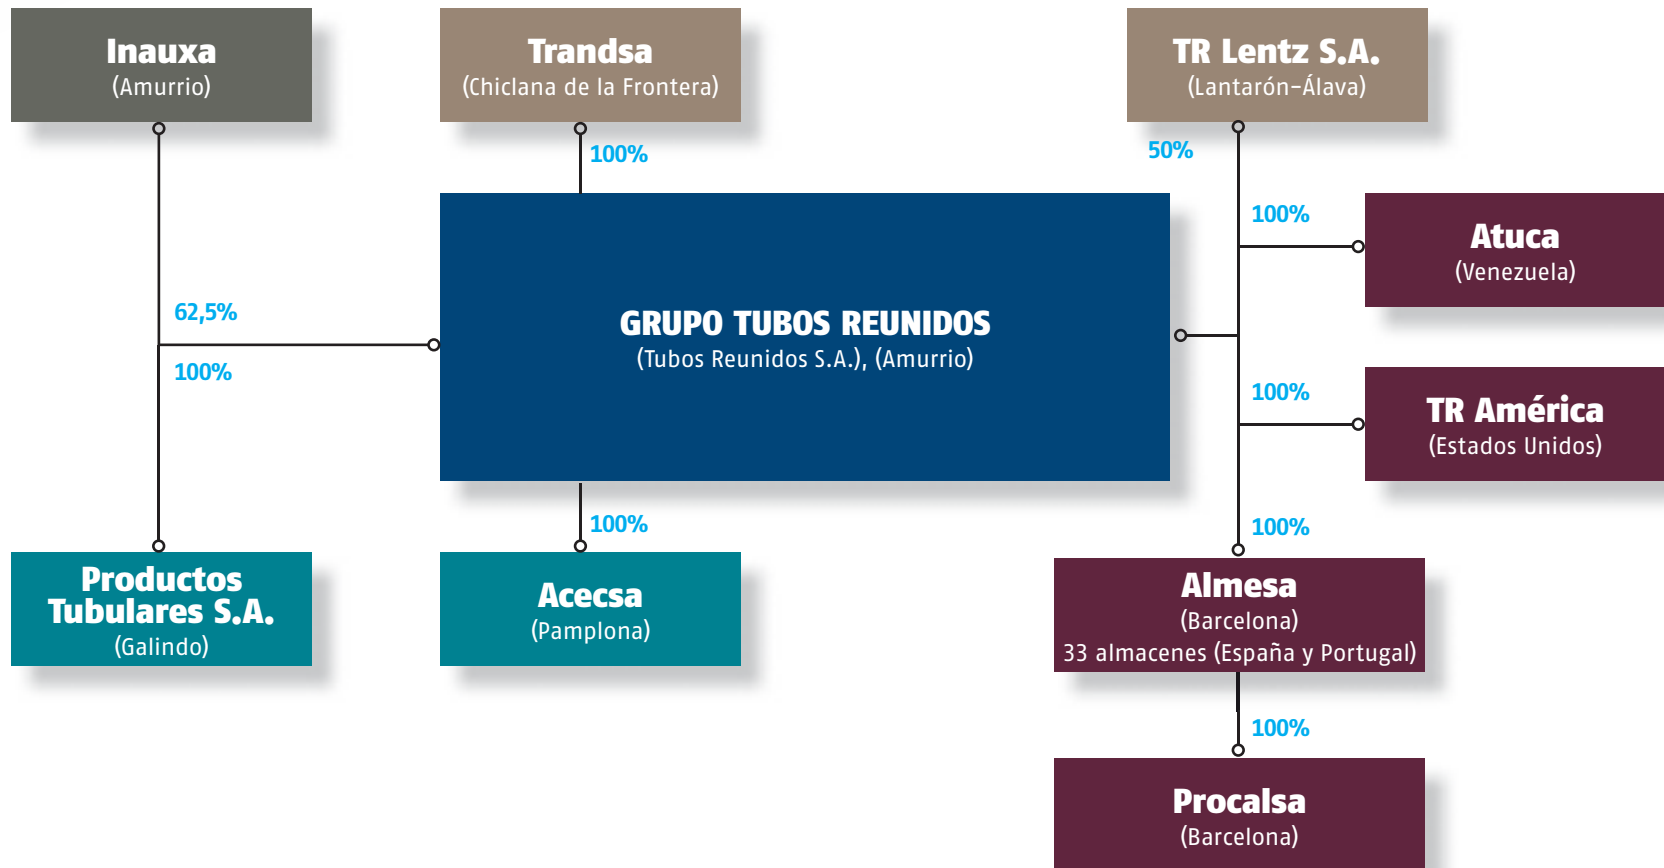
Inauxa
(Amurrio)

Trandsa
(Chiclana de la Frontera)

TR Lentz S.A.
(Lantarón-Álava)

100%

50%

100%

Atuca
(Venezuela)

62,5%

GRUPO TUBOS REUNIDOS
(Tubos Reunidos S.A.), (Amurrio)

100%

100%

TR América
(Estados Unidos)

100%

100%

Productos Tubulares S.A.
(Galindo)

Acecsa
(Pamplona)

Almesa
(Barcelona)
33 almacenes (España y Portugal)

100%

Procalsa
(Barcelona)